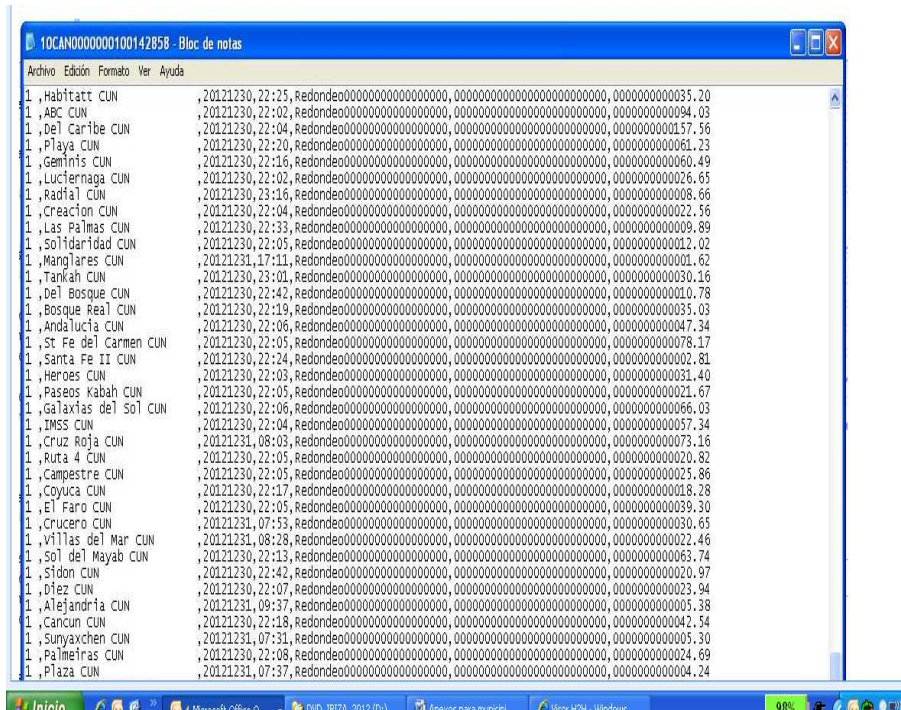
10CAN0000000100142858 - Bloc de notas

Archivo Edición Formato Ver Ayuda

1 ,Habitatt CUN ,20121230,22:25,Redondeo0000000000000000,0000000000000000000000000,0000000000035.20
1 ,ABC CUN ,20121230,22:02,Redondeo0000000000000000,0000000000000000000000000,0000000000094.03
1 ,Del Caribe CUN ,20121230,22:04,Redondeo0000000000000000,0000000000000000000000000,0000000000157.56
1 ,Playa CUN ,20121230,22:20,Redondeo0000000000000000,0000000000000000000000000,0000000000061.23
1 ,Geminis CUN ,20121230,22:16,Redondeo0000000000000000,0000000000000000000000000,0000000000060.49
1 ,Luciernaga CUN ,20121230,22:02,Redondeo0000000000000000,0000000000000000000000000,0000000000026.65
1 ,Radial CUN ,20121230,23:16,Redondeo0000000000000000,0000000000000000000000000,0000000000008.66
1 ,Creacion CUN ,20121230,22:04,Redondeo0000000000000000,0000000000000000000000000,0000000000022.56
1 ,Las Palmas CUN ,20121230,22:33,Redondeo0000000000000000,0000000000000000000000000,0000000000009.89
1 ,Solidaridad CUN ,20121230,22:05,Redondeo0000000000000000,0000000000000000000000000,0000000000012.02
1 ,Manglares CUN ,20121231,17:11,Redondeo0000000000000000,0000000000000000000000000,0000000000001.62
1 ,Tankah CUN ,20121230,23:01,Redondeo0000000000000000,0000000000000000000000000,0000000000030.16
1 ,Del Bosque CUN ,20121230,22:42,Redondeo0000000000000000,0000000000000000000000000,0000000000010.78
1 ,Bosque Real CUN ,20121230,22:19,Redondeo0000000000000000,0000000000000000000000000,0000000000035.03
1 ,Andalucia CUN ,20121230,22:06,Redondeo0000000000000000,0000000000000000000000000,0000000000047.34
1 ,St Fe del Carmen CUN ,20121230,22:05,Redondeo0000000000000000,0000000000000000000000000,0000000000078.17
1 ,Santa Fe II CUN ,20121230,22:24,Redondeo0000000000000000,0000000000000000000000000,0000000000002.81
1 ,Heroes CUN ,20121230,22:03,Redondeo0000000000000000,0000000000000000000000000,0000000000031.40
1 ,Paseos Kabah CUN ,20121230,22:05,Redondeo0000000000000000,0000000000000000000000000,0000000000021.67
1 ,Galaxias del Sol CUN ,20121230,22:06,Redondeo0000000000000000,0000000000000000000000000,0000000000066.03
1 ,IMSS CUN ,20121230,22:04,Redondeo0000000000000000,0000000000000000000000000,0000000000057.34
1 ,Cruz Roja CUN ,20121231,08:03,Redondeo0000000000000000,0000000000000000000000000,0000000000073.16
1 ,Ruta 4 CUN ,20121230,22:05,Redondeo0000000000000000,0000000000000000000000000,0000000000020.82
1 ,Campestre CUN ,20121230,22:05,Redondeo0000000000000000,0000000000000000000000000,0000000000025.86
1 ,Coyuca CUN ,20121230,22:17,Redondeo0000000000000000,0000000000000000000000000,0000000000018.28
1 ,El Faro CUN ,20121230,22:05,Redondeo0000000000000000,0000000000000000000000000,0000000000039.30
1 ,Crucero CUN ,20121231,07:53,Redondeo0000000000000000,0000000000000000000000000,0000000000030.65
1 ,Villas del Mar CUN ,20121231,08:28,Redondeo0000000000000000,0000000000000000000000000,0000000000022.46
1 ,Sol del Mayab CUN ,20121230,22:13,Redondeo0000000000000000,0000000000000000000000000,0000000000063.74
1 ,Sidon CUN ,20121230,22:42,Redondeo0000000000000000,0000000000000000000000000,0000000000020.97
1 ,Diez CUN ,20121230,22:07,Redondeo0000000000000000,0000000000000000000000000,0000000000023.94
1 ,Alejandria CUN ,20121231,09:37,Redondeo0000000000000000,0000000000000000000000000,0000000000005.38
1 ,Cancun CUN ,20121230,22:18,Redondeo0000000000000000,0000000000000000000000000,0000000000042.54
1 ,Sunyaxchen CUN ,20121231,07:31,Redondeo0000000000000000,0000000000000000000000000,0000000000005.30
1 ,Palmeiras CUN ,20121230,22:08,Redondeo0000000000000000,0000000000000000000000000,0000000000024.69
1 ,Plaza CUN ,20121231,07:37,Redondeo0000000000000000,0000000000000000000000000,0000000000004.24

Inicio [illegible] Microsoft Office O... DVD_IBIZA_2012 (D:) Anexos para municipi... Visor HOH - Windows 98%